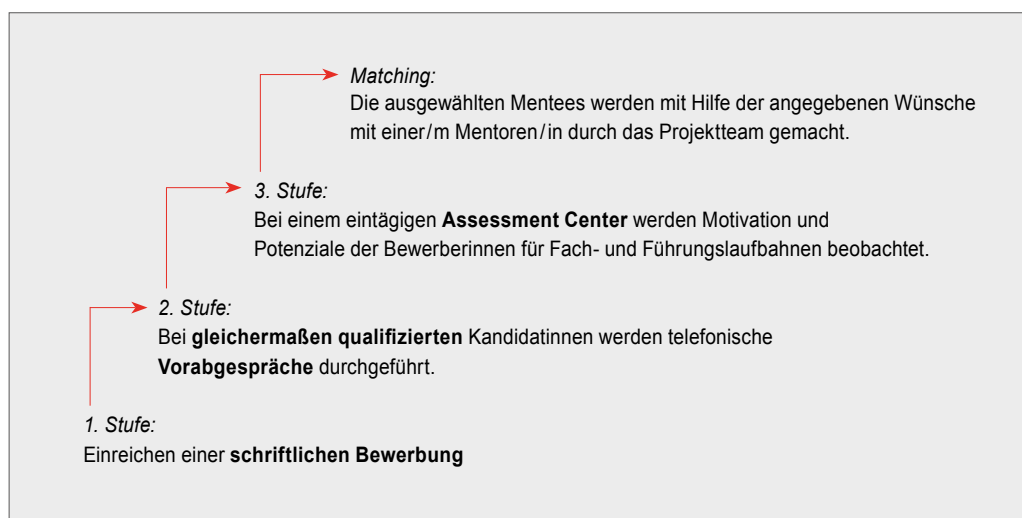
*Matching:*
Die ausgewählten Mentees werden mit Hilfe der angegebenen Wünsche mit einer/m Mentoren/in durch das Projektteam gemacht.

*3. Stufe:*
Bei einem eintägigen **Assessment Center** werden Motivation und Potenziale der Bewerberinnen für Fach- und Führungslaufbahnen beobachtet.

*2. Stufe:*
Bei **gleichermaßen qualifizierten** Kandidatinnen werden telefonische **Vorabgespräche** durchgeführt.

*1. Stufe:*
Einreichen einer **schriftlichen Bewerbung**